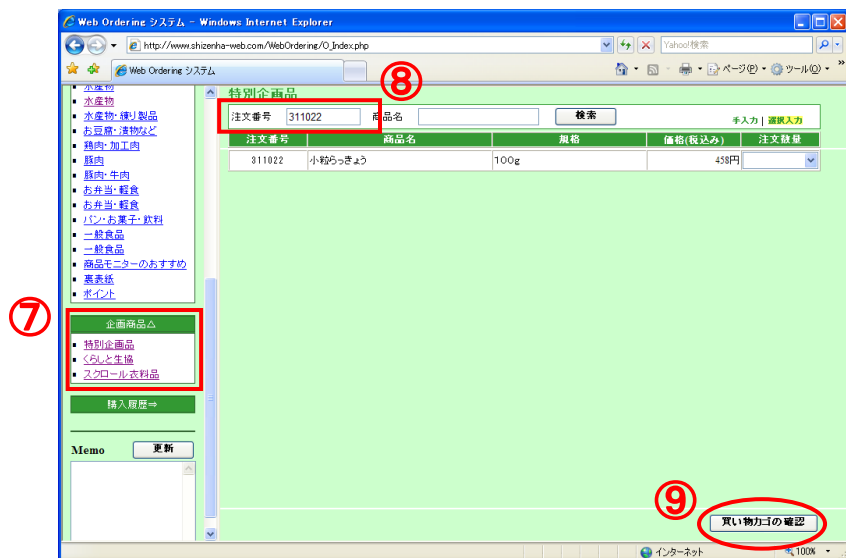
Web Ordering システム - Windows Internet Explorer

http://www.shizenha-web.com/WebOrdering/O_Index.php

Yahoo!検索

Web Ordering システム

ページ(P) ツール(O)

水産物
水産物
水産物・練り製品
お豆腐・漬物など
鶏肉・加工肉
豚肉
豚肉・牛肉
お弁当・軽食
お弁当・軽食
パン・お菓子・飲料
一般食品
一般食品
商品モニターのおすすめ
裏表紙
ポイント

⑦

企画商品△

特別企画商品
くらしと生協
スクロール衣料品

購入履歴⇒

Memo 更新

特別企画商品

⑧

注文番号 311022 商品名 検索

手入力 | 選択入力

| 注文番号 | 商品名 | 規格 | 価格(税込み) | 注文数量 |
|---|---|---|---|---|
| 311022 | 小粒らっきょう | 100g | 458円 | |

⑨

買い物カゴの確認

インターネット

100%